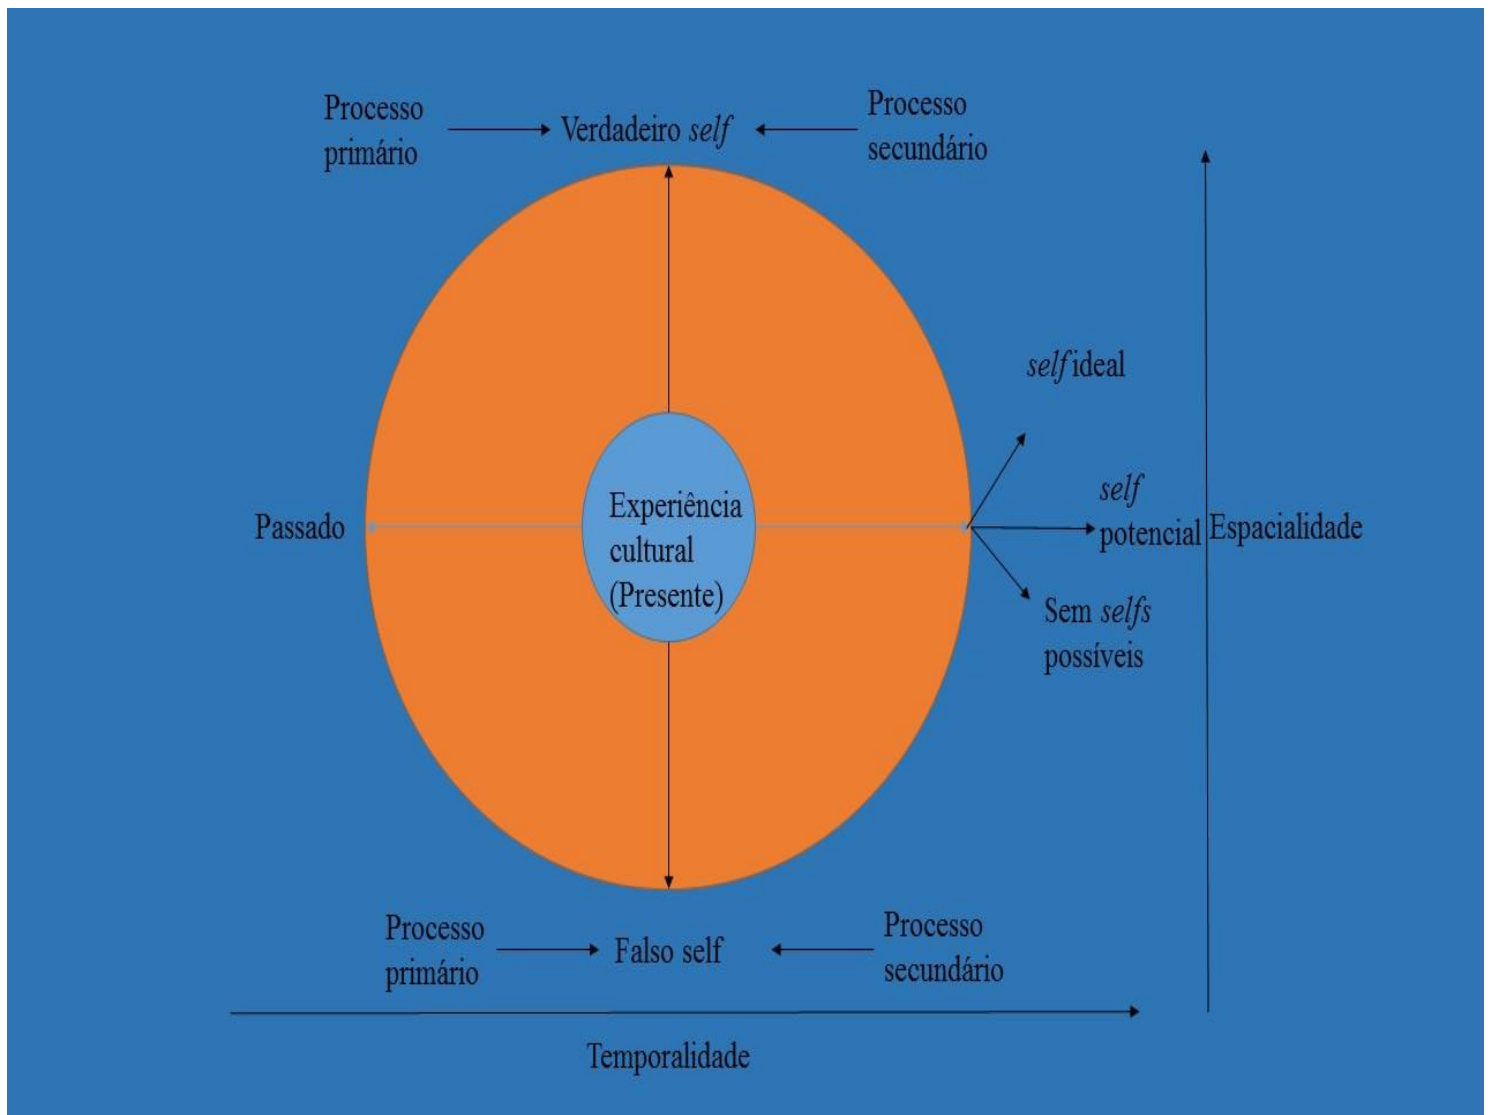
Processo primário

Verdadeiro self

Processo secundário

self ideal

Passado

Experiência cultural (Presente)

self potencial

Espacialidade

Sem selfs possíveis

Processo primário

Falso self

Processo secundário

Temporalidade